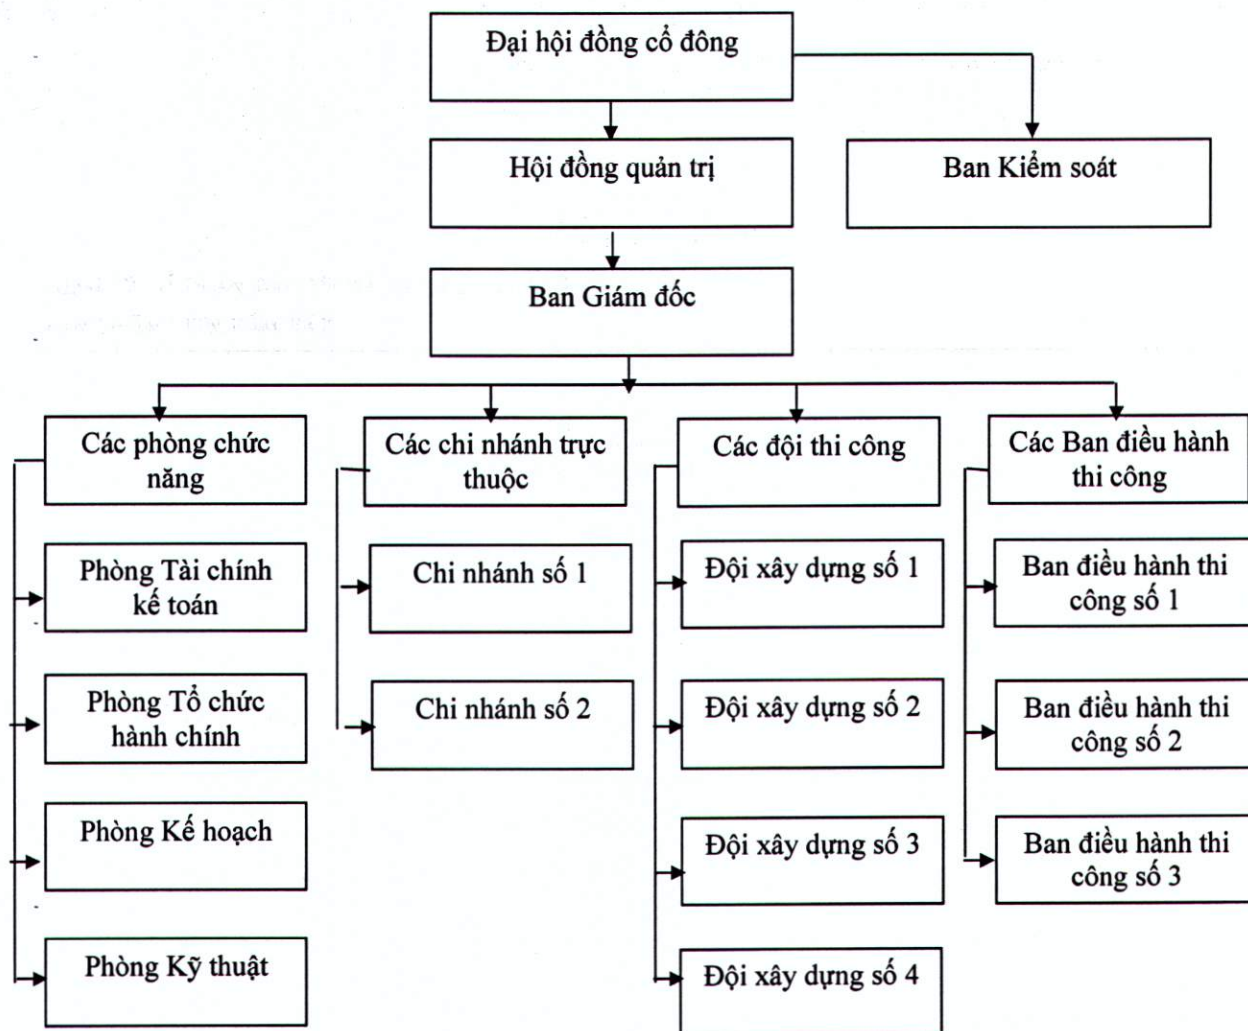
Đại hội đồng cổ đông

Hội đồng quản trị

Ban Kiểm soát

Ban Giám đốc

Các phòng chức năng

Phòng Tài chính kế toán

Phòng Tổ chức hành chính

Phòng Kế hoạch

Phòng Kỹ thuật

Các chi nhánh trực thuộc

Chi nhánh số 1

Chi nhánh số 2

Các đội thi công

Đội xây dựng số 1

Đội xây dựng số 2

Đội xây dựng số 3

Đội xây dựng số 4

Các Ban điều hành thi công

Ban điều hành thi công số 1

Ban điều hành thi công số 2

Ban điều hành thi công số 3